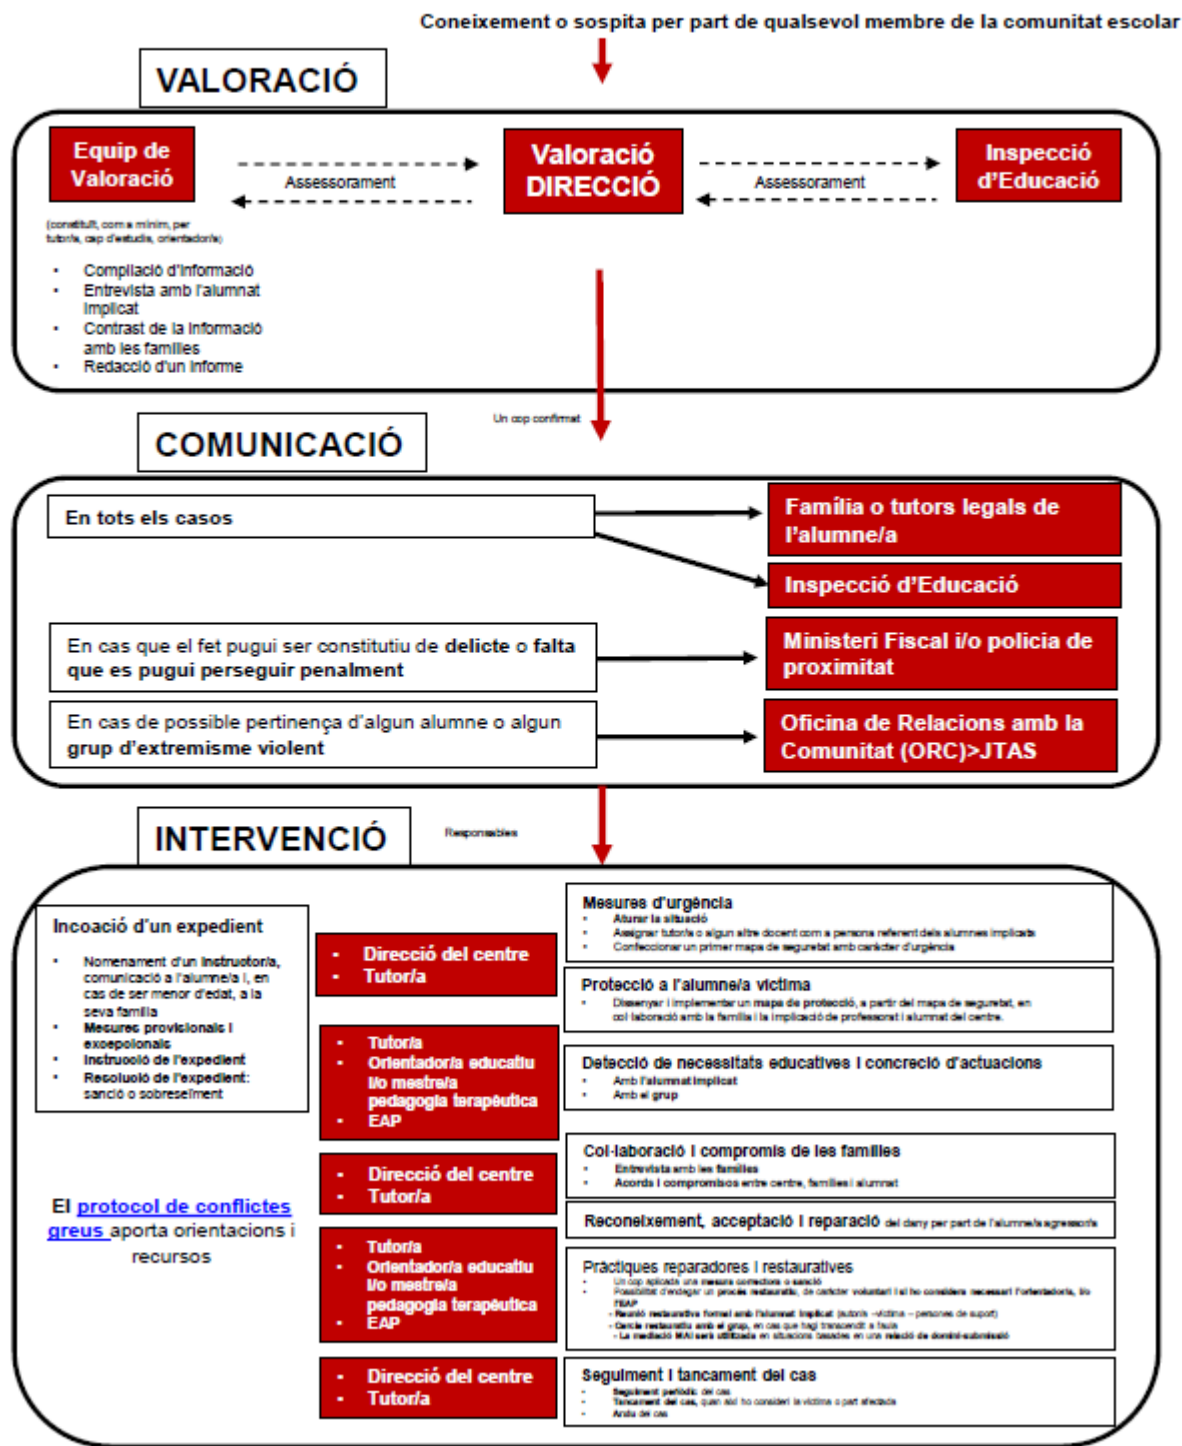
Coneixement o sospita per part de qualsevol membre de la comunitat escolar

VALORACIÓ

Equip de Valoració

(constituït, com a mínim, per tutor/a, cap d'estudis, orientador/a)

Assessorament

Valoració DIRECCIÓ

Assessorament

Inspecció d'Educació

- Compilació d'informació
- Entrevista amb l'alumnat implicat
- Contrast de la informació amb les famílies
- Redacció d'un informe

Un cop confirmat

COMUNICACIÓ

En tots els casos

Família o tutors legals de l'alumne/a

Inspecció d'Educació

En cas que el fet pugui ser constitutiu de delicte o falta que es pugui perseguir penalment

Ministeri Fiscal i/o policia de proximitat

En cas de possible pertinença d'algun alumne o algun grup d'extremisme violent

Oficina de Relacions amb la Comunitat (ORC)>JTAS

INTERVENCIÓ

Responsables

Incoació d'un expedient

- Nomenament d'un instructor/a, comunicació a l'alumne/a i, en cas de ser menor d'edat, a la seva família
- Mesures provisionals i excepcionals
- Instrucció de l'expedient
- Resolució de l'expedient: sanció o sobreseïment

El protocol de conflictes greus aporta orientacions i recursos

- Direcció del centre
- Tutor/a

- Tutor/a
- Orientador/a educatiu i/o mestre/a pedagogia terapèutica
- EAP

- Direcció del centre
- Tutor/a

- Tutor/a
- Orientador/a educatiu i/o mestre/a pedagogia terapèutica
- EAP

- Direcció del centre
- Tutor/a

Mesures d'urgència
- Aturar la situació
- Assignar tutor/a o algun altre docent com a persona referent dels alumnes implicats
- Confeccionar un primer mapa de seguretat amb caràcter d'urgència

Protecció a l'alumne/a víctima
- Dissenyar i implementar un mapa de protecció, a partir del mapa de seguretat, en col·laboració amb la família i la implicació de professorat i alumnat del centre.

Detecció de necessitats educatives i concreció d'actuacions
- Amb l'alumnat implicat
- Amb el grup

Col·laboració i compromís de les famílies
- Entrevista amb les famílies
- Acords i compromisos entre centre, famílies i alumnat

Reconeixement, acceptació i reparació del dany per part de l'alumne/a agressor/a

Pràctiques reparadores i restauratives
- Un cop aplicada una mesura correctora o sanció
- Possibilitat d'endegar un procés restauratiu, de caràcter voluntari i si ho considera necessari l'orientador/a, i/o l'EAP
- Reunió restaurativa formal amb l'alumnat implicat (autor/s –víctima – persones de suport)
- Cercle restauratiu amb el grup, en cas que hagi transcendit a fauta
- La mediació MAI serà utilitzada en situacions basades en una relació de domini-submissió

Seguiment i tancament del cas
- Seguiment periòdic del cas
- Tancament del cas, quan així ho consideri la víctima o part afectada
- Arxiu del cas